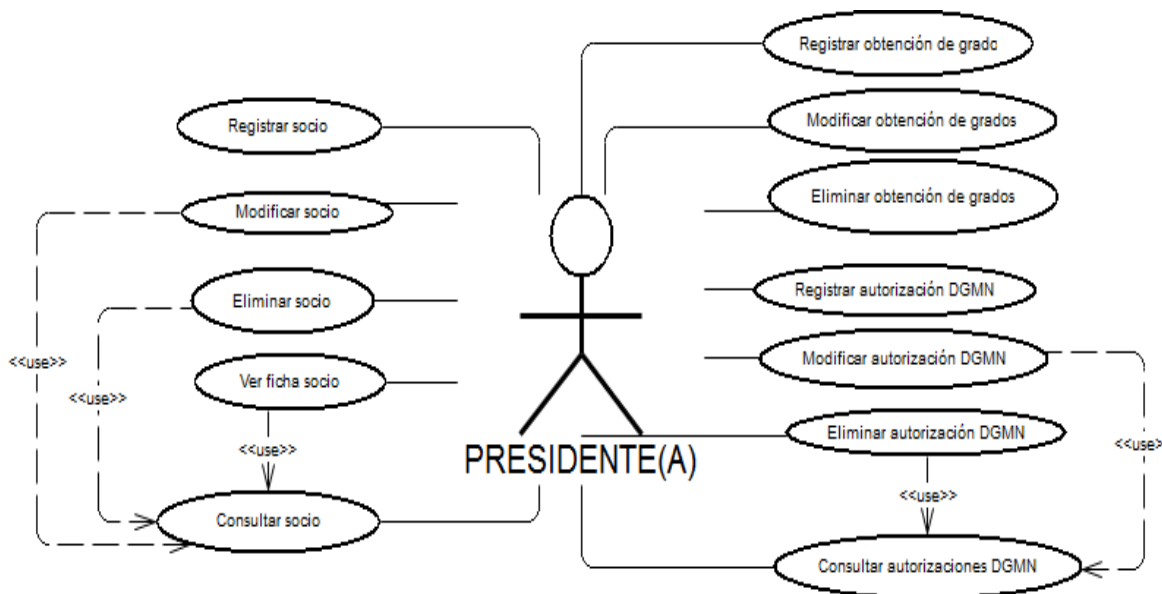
Registrar obtención de grado

Registrar socio

Modificar obtención de grados

Modificar socio

Eliminar obtención de grados

Eliminar socio

Registrar autorización DGMN

<<use>>

<<use>>

Modificar autorización DGMN

Ver ficha socio

<<use>>

Eliminar autorización DGMN

PRESIDENTE(A)

<<use>

<<use>>

Consultar socio

Consultar autorizaciones DGMN